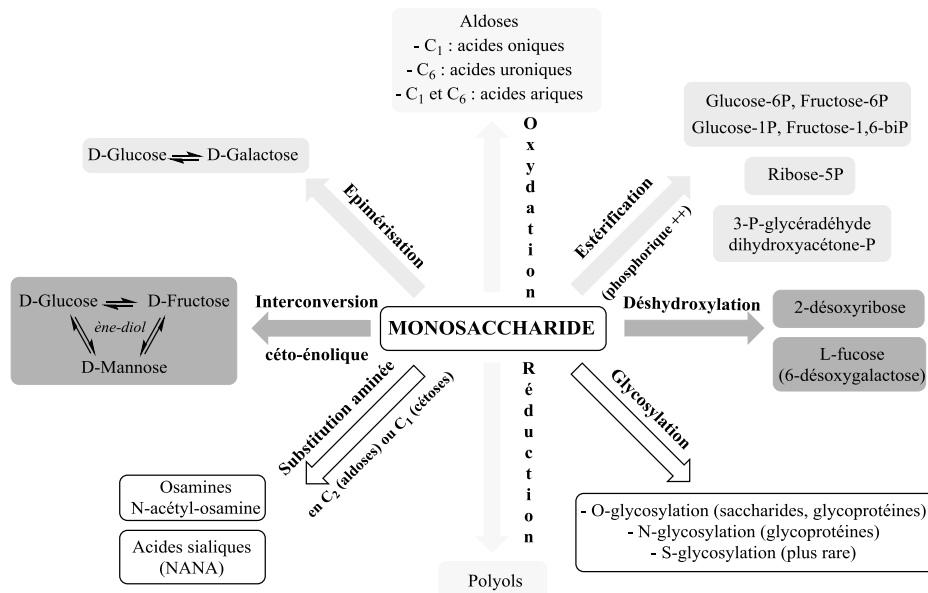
Aldoses
- $C_1$ : acides oniques
- $C_6$ : acides uroniques
- $C_1$ et $C_6$ : acides ariques

Oxydation

Glucose-6P, Fructose-6P
Glucose-1P, Fructose-1,6-biP

Ribose-5P

3-P-glycéradéhyde
dihydroxyacétone-P

Estérification
(phosphorique ++)

D-Glucose ⇌ D-Galactose

Epimérisation

D-Glucose ⇌ D-Fructose
ène-diol
D-Mannose

Interconversion
céto-énolique

MONOSACCHARIDE

Déshydroxylation

2-désoxyribose

L-fucose
(6-désoxygalactose)

Substitution aminée
en $C_2$ (aldoses) ou $C_1$ (cétoses)

Osamines
N-acétyl-osamine

Acides sialiques
(NANA)

Réduction

Polyols

Glycosylation

- O-glycosylation (saccharides, glycoprotéines)
- N-glycosylation (glycoprotéines)
- S-glycosylation (plus rare)